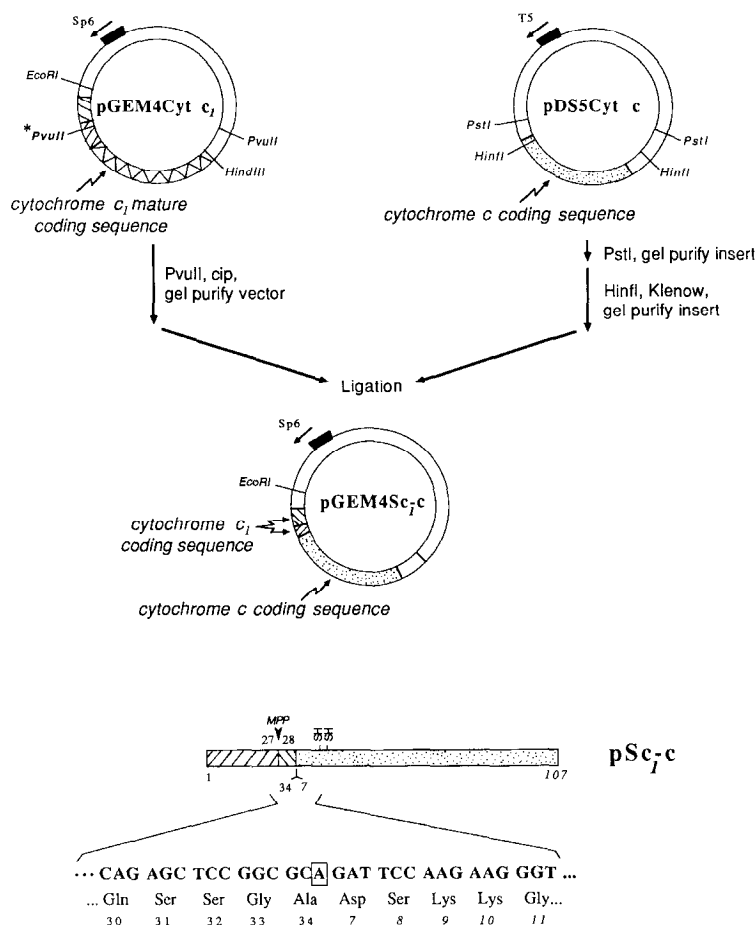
Sp6

EcoRI

pGEM4Cyt $c_1$

*PvuII

PvuII

HindIII

cytochrome $c_1$ mature coding sequence

T5

PstI

pDS5Cyt c

PstI

HinfI

HinfI

cytochrome c coding sequence

PvuII, cip, gel purify vector

PstI, gel purify insert

HinfI, Klenow, gel purify insert

Ligation

Sp6

EcoRI

pGEM4Sc$_1$-c

cytochrome $c_1$ coding sequence

cytochrome c coding sequence

MPP

27 28

1

34 7

107

pSc$_1$-c

··· CAG AGC TCC GGC GCA GAT TCC AAG AAG GGT ...

| ... Gln | Ser | Ser | Gly | Ala | Asp | Ser | Lys | Lys | Gly... |
|---|---|---|---|---|---|---|---|---|---|
| 30 | 31 | 32 | 33 | 34 | 7 | 8 | 9 | 10 | 11 |